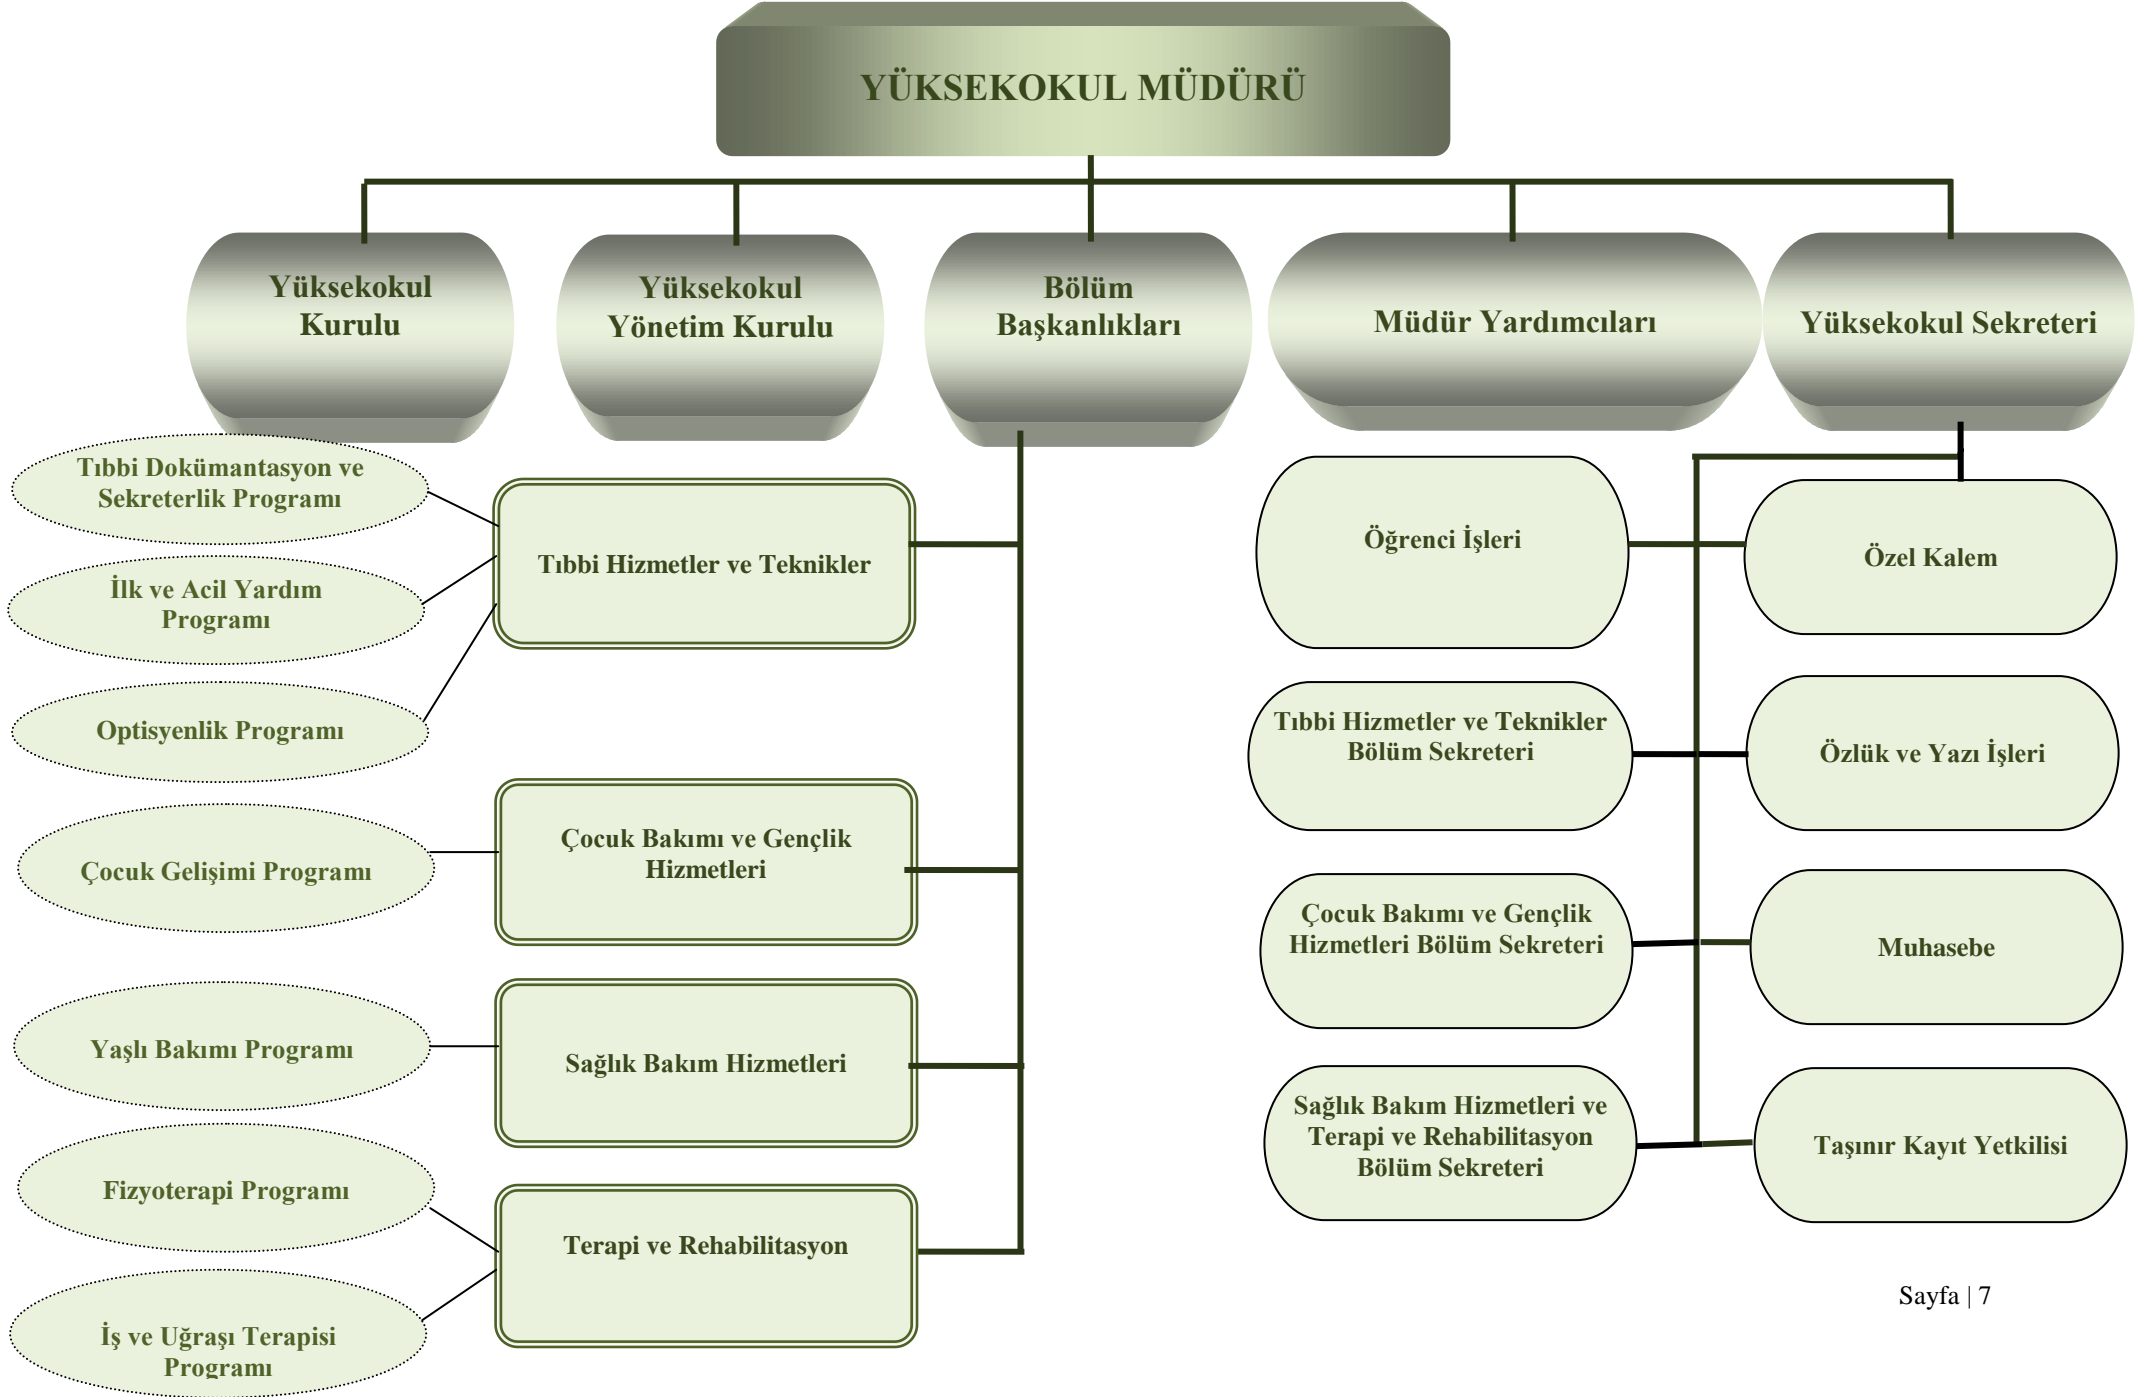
YÜKSEKOKUL MÜDÜRÜ

Yüksekokul Kurulu

Yüksekokul Yönetim Kurulu

Bölüm Başkanlıkları

Müdür Yardımcıları

Yüksekokul Sekreteri

Tıbbi Dokümantasyon ve Sekreterlik Programı

İlk ve Acil Yardım Programı

Optisyenlik Programı

Tıbbi Hizmetler ve Teknikler

Çocuk Gelişimi Programı

Çocuk Bakımı ve Gençlik Hizmetleri

Yaşlı Bakımı Programı

Sağlık Bakım Hizmetleri

Fizyoterapi Programı

İş ve Uğraşı Terapisi Programı

Terapi ve Rehabilitasyon

Öğrenci İşleri

Özel Kalem

Tıbbi Hizmetler ve Teknikler Bölüm Sekreteri

Özlük ve Yazı İşleri

Çocuk Bakımı ve Gençlik Hizmetleri Bölüm Sekreteri

Muhasebe

Sağlık Bakım Hizmetleri ve Terapi ve Rehabilitasyon Bölüm Sekreteri

Taşınır Kayıt Yetkilisi

Sayfa | 7